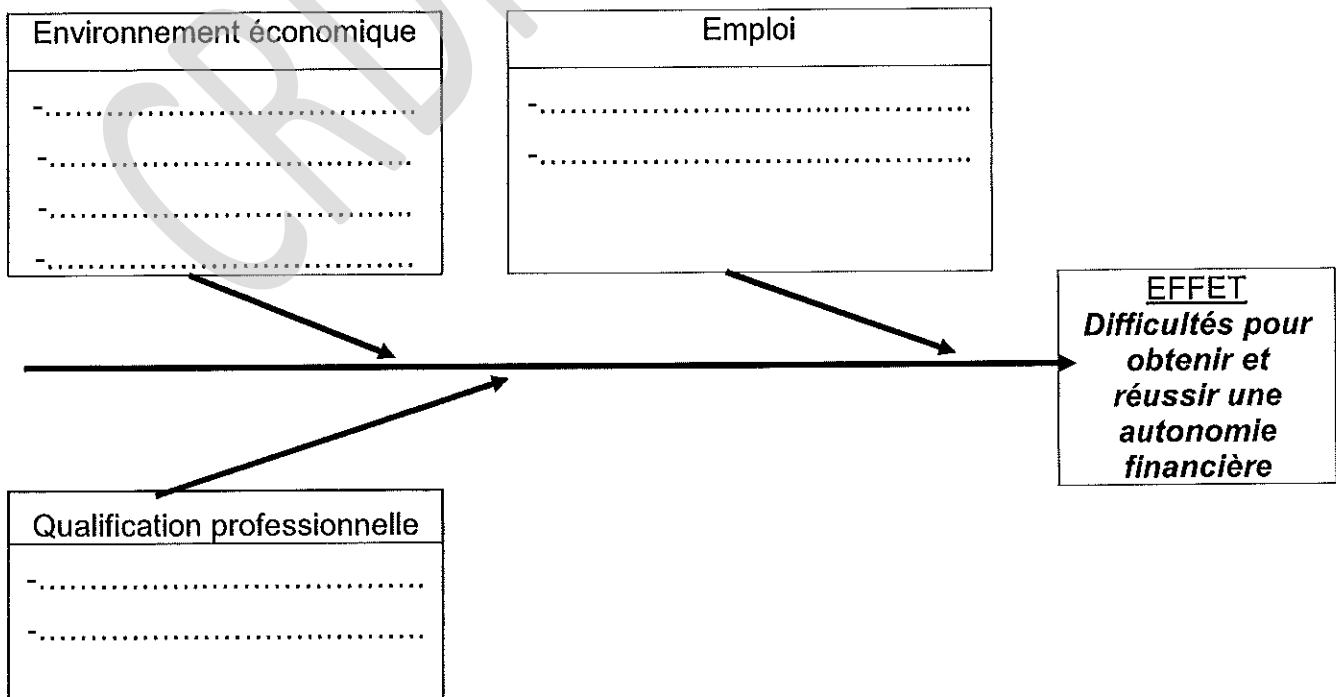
Environnement économique

-.................................

-.................................

-.................................

-.................................

Emploi

-.................................

-.................................

EFFET
Difficultés pour obtenir et réussir une autonomie financière

Qualification professionnelle

-.................................

-.................................

CRDP